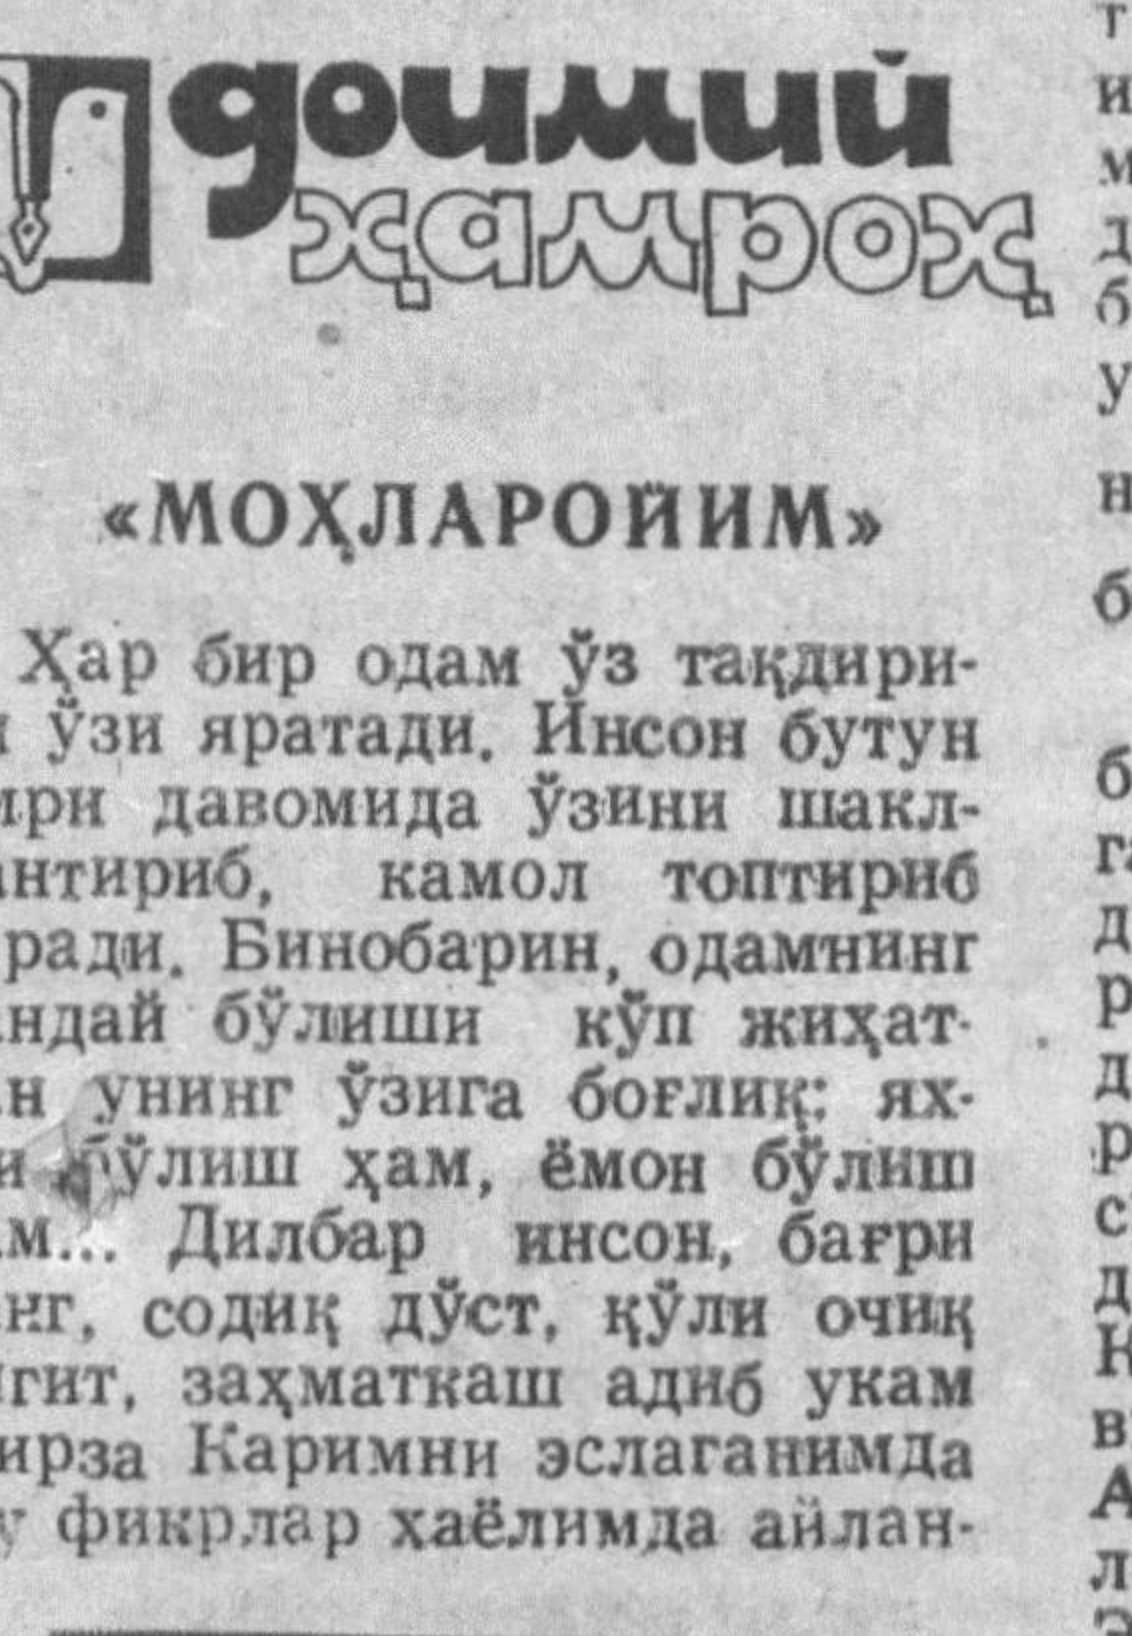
доимий ҳамроҳ

«МОҲЛАРОЙИМ»

Ҳар бир одам ўз тақдири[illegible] ўзи яратади. Инсон бутун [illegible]ри давомида ўзини шакл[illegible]нтириб, камол топтириб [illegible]ради. Бинобарин, одамнинг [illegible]ндай бўлиши кўп жиҳат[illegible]н унинг ўзига боғлиқ: ях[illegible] бўлиш ҳам, ёмон бўлиш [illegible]м... Дилбар инсон, бағри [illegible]нг, содиқ дўст, қўли очиқ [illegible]гит, заҳматкаш адиб укам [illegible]ирза Каримни эслаганимда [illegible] фикрлар хаёлимда айлан-

т
и
м
д
б
у
н
б

б
г
д
р
д
р
с
д
К
в
А
л